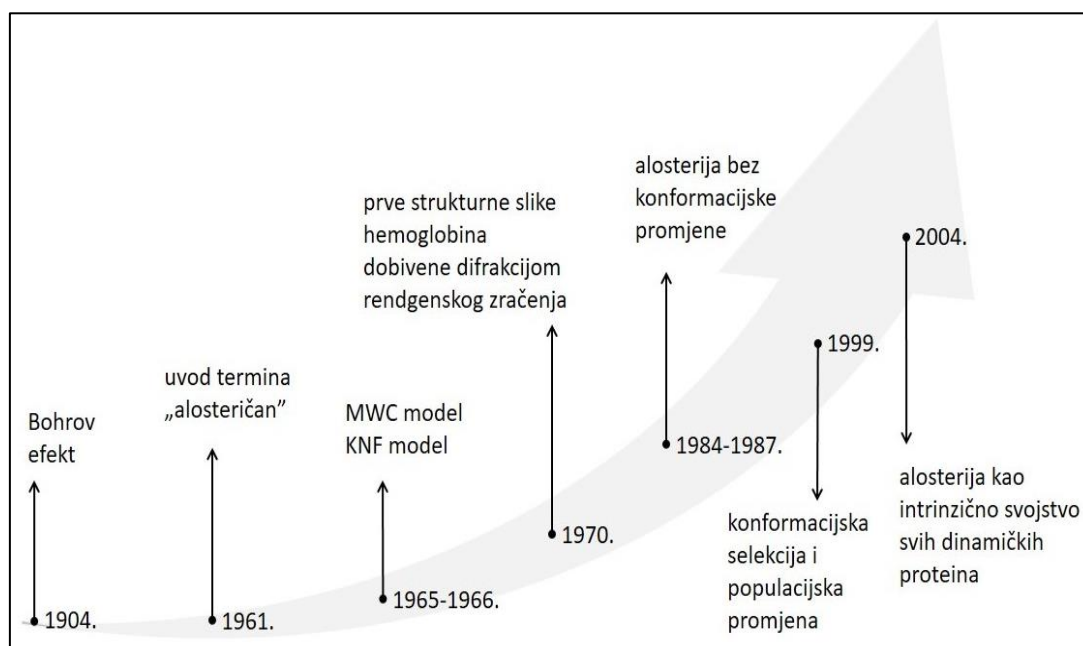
Bohrov efekt

1904.

uvod termina „alosteričan"

1961.

MWC model
KNF model

1965-1966.

prve strukturne slike hemoglobina dobivene difrakcijom rendgenskog zračenja

1970.

alosterija bez konformacijske promjene

1984-1987.

1999.

konformacijska selekcija i populacijska promjena

2004.

alosterija kao intrinzično svojstvo svih dinamičkih proteina